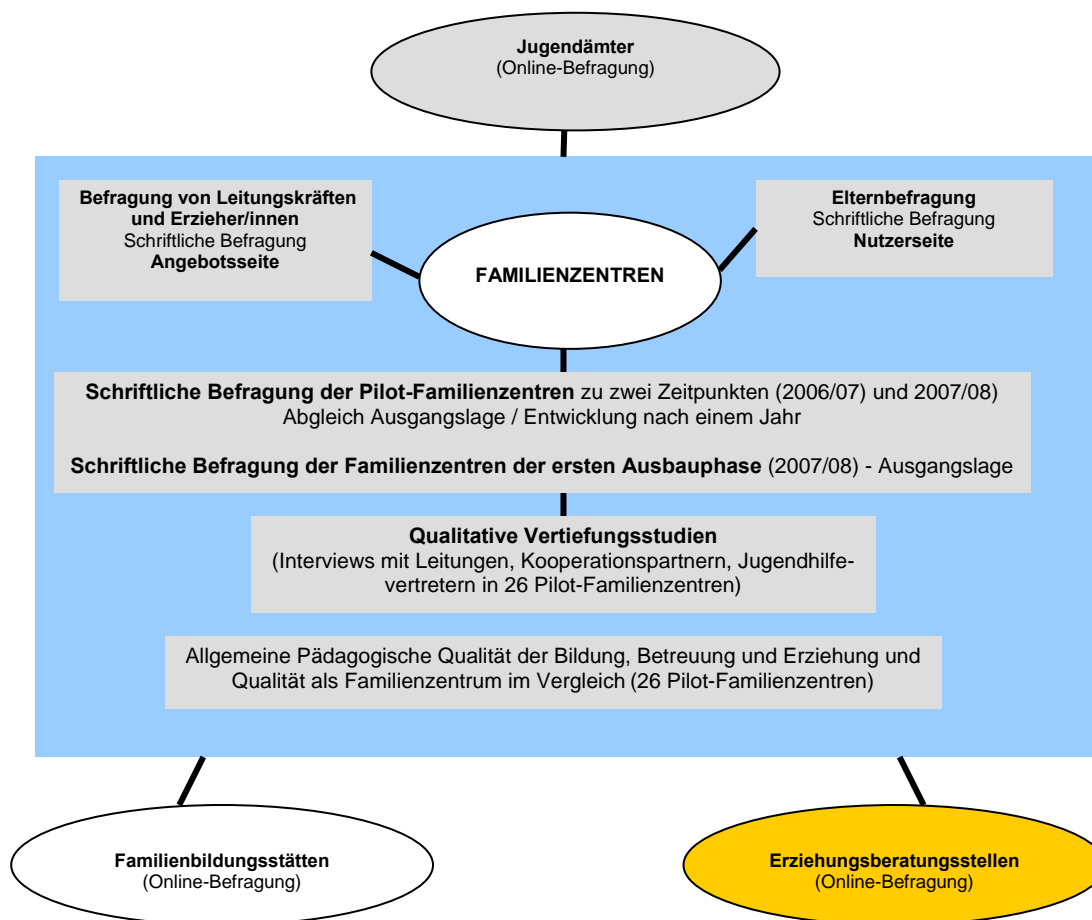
**Jugendämter**
(Online-Befragung)

**Befragung von Leitungskräften und Erzieher/innen**
Schriftliche Befragung
**Angebotsseite**

**FAMILIENZENTREN**

**Elternbefragung**
Schriftliche Befragung
**Nutzerseite**

**Schriftliche Befragung der Pilot-Familienzentren** zu zwei Zeitpunkten (2006/07) und 2007/08)
Abgleich Ausgangslage / Entwicklung nach einem Jahr

**Schriftliche Befragung der Familienzentren der ersten Ausbauphase** (2007/08) - Ausgangslage

**Qualitative Vertiefungsstudien**
(Interviews mit Leitungen, Kooperationspartnern, Jugendhilfevertretern in 26 Pilot-Familienzentren)

Allgemeine Pädagogische Qualität der Bildung, Betreuung und Erziehung und Qualität als Familienzentrum im Vergleich (26 Pilot-Familienzentren)

**Familienbildungsstätten**
(Online-Befragung)

**Erziehungsberatungsstellen**
(Online-Befragung)